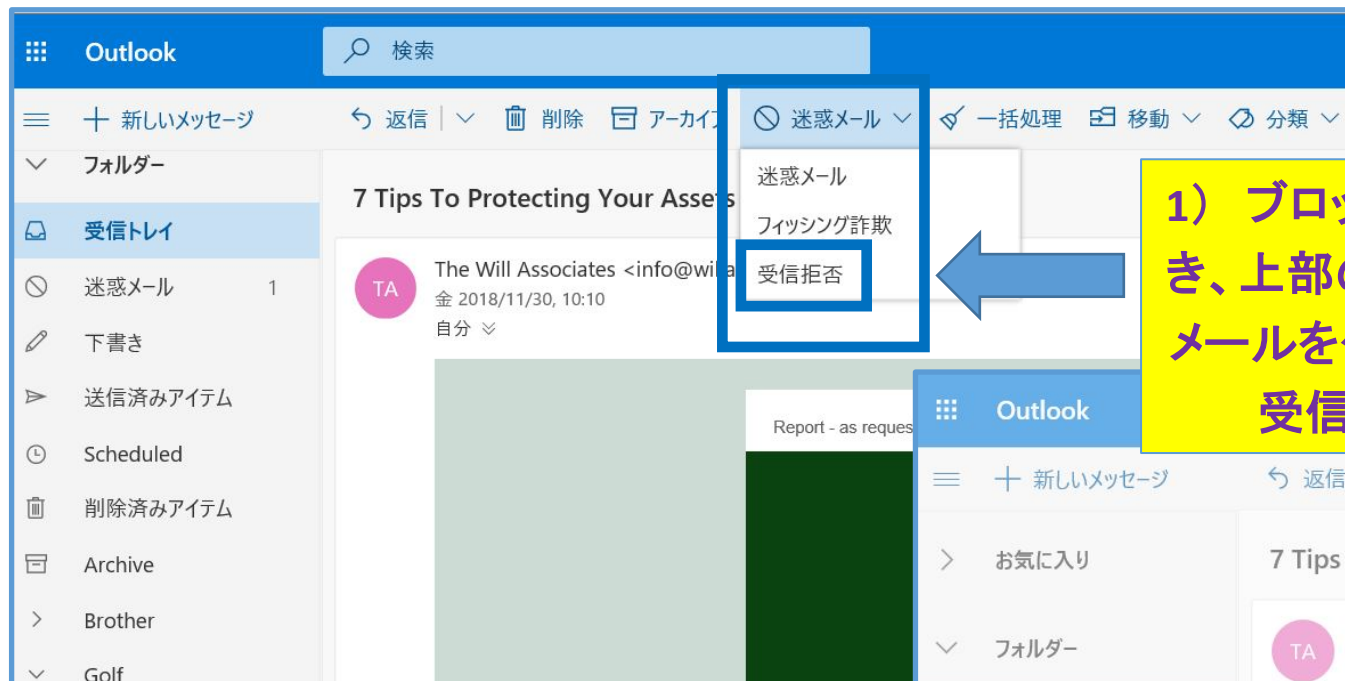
Outlook
検索
新しいメッセージ
返信
削除
アーカイブ
迷惑メール
一括処理
移動
分類
フォルダー
受信トレイ
迷惑メール 1
下書き
送信済みアイテム
Scheduled
削除済みアイテム
Archive
Brother
Golf
7 Tips To Protecting Your Assets
TA
The Will Associates <info@wil
金 2018/11/30, 10:10
自分
迷惑メール
フィッシング詐欺
受信拒否
Report - as reques
1）ブロッ
き、上部の
メールを
受信
Outlook
新しいメッセージ
返信
お気に入り
フォルダー
7 Tips
TA